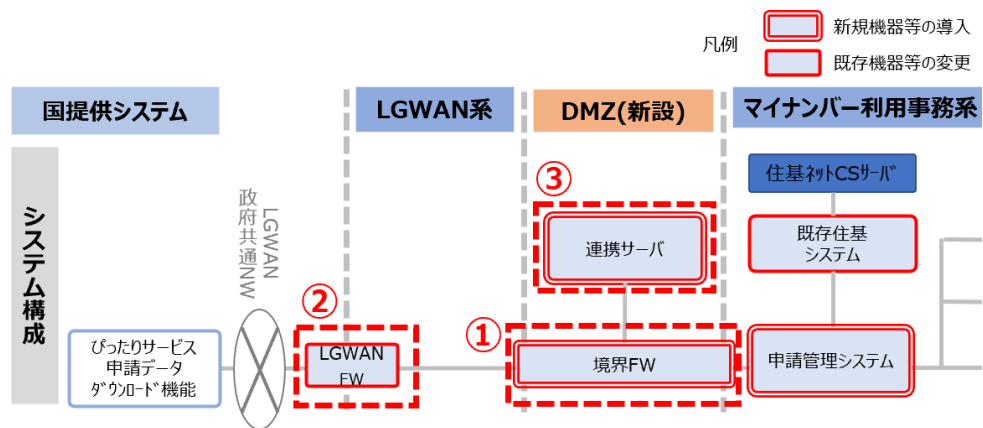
凡例
新規機器等の導入
既存機器等の変更

国提供システム
LGWAN系
DMZ(新設)
マイナンバー利用事務系

システム構成

LGWAN
政府共通NW

住基ﾈｯﾄCSｻｰﾊﾞ
③
連携サーバ
既存住基
システム
②
LGWAN
FW
①
境界FW
申請管理システム
ぴったりサービス
申請データ
ﾀﾞｳﾝﾛｰﾄﾞ機能